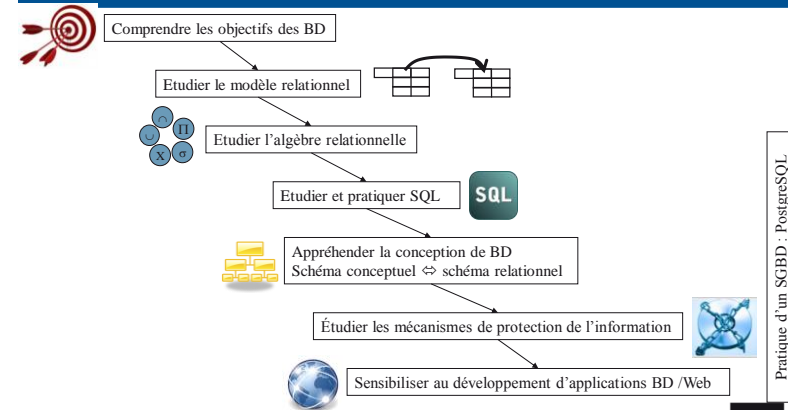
Comprendre les objectifs des BD

Etudier le modèle relationnel

$\cap$ $\cup$ $\Pi$ x $\sigma$

Etudier l'algèbre relationnelle

Etudier et pratiquer SQL

SQL

Appréhender la conception de BD
Schéma conceptuel $\Leftrightarrow$ schéma relationnel

Étudier les mécanismes de protection de l'information

Sensibiliser au développement d'applications BD /Web

Pratique d'un SGBD : PostgreSQL